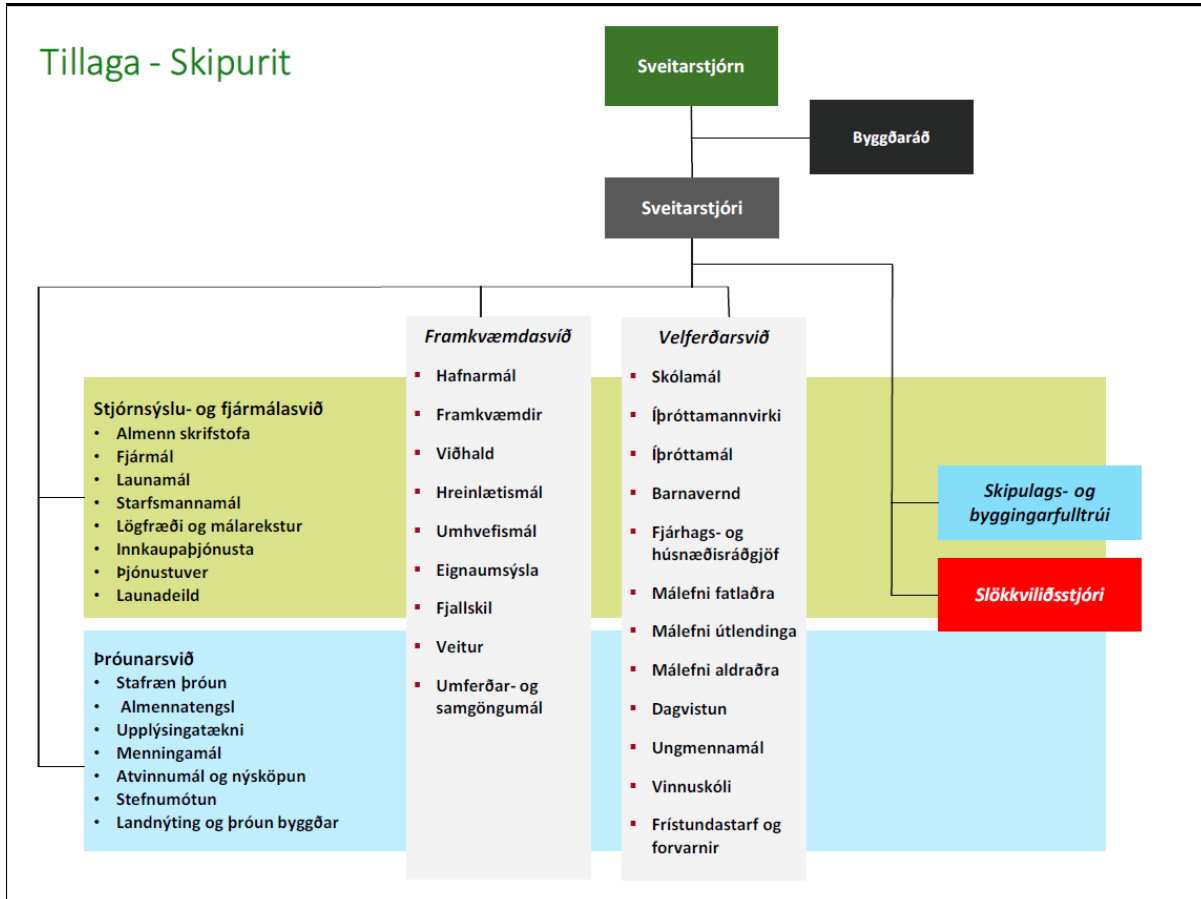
Tillaga - Skipurit

Sveitarstjórn

Byggðaráð

Sveitarstjóri

Framkvæmdasvið
- Hafnarmál
- Framkvæmdir
- Viðhald
- Hreinlætismál
- Umhvefismál
- Eignaumsýsla
- Fjallskil
- Veitur
- Umferðar- og samgöngumál

Velferðarsvið
- Skólamál
- Íþróttamannvirki
- Íþróttamál
- Barnavernd
- Fjárhags- og húsnæðisráðgjöf
- Málefni fatlaðra
- Málefni útlendinga
- Málefni aldraðra
- Dagvistun
- Ungmennamál
- Vinnuskóli
- Frístundastarf og forvarnir

Stjórnsýslu- og fjármálasvið
- Almenn skrifstofa
- Fjármál
- Launamál
- Starfsmannamál
- Lögfræði og málarekstur
- Innkaupaþjónusta
- Þjónustuver
- Launadeild

Þróunarsvið
- Stafræn þróun
- Almennatengsl
- Upplýsingatækni
- Menningamál
- Atvinnumál og nýsköpun
- Stefnumótun
- Landnýting og þróun byggðar

Skipulags- og byggingarfulltrúi

Slökkviliðsstjóri